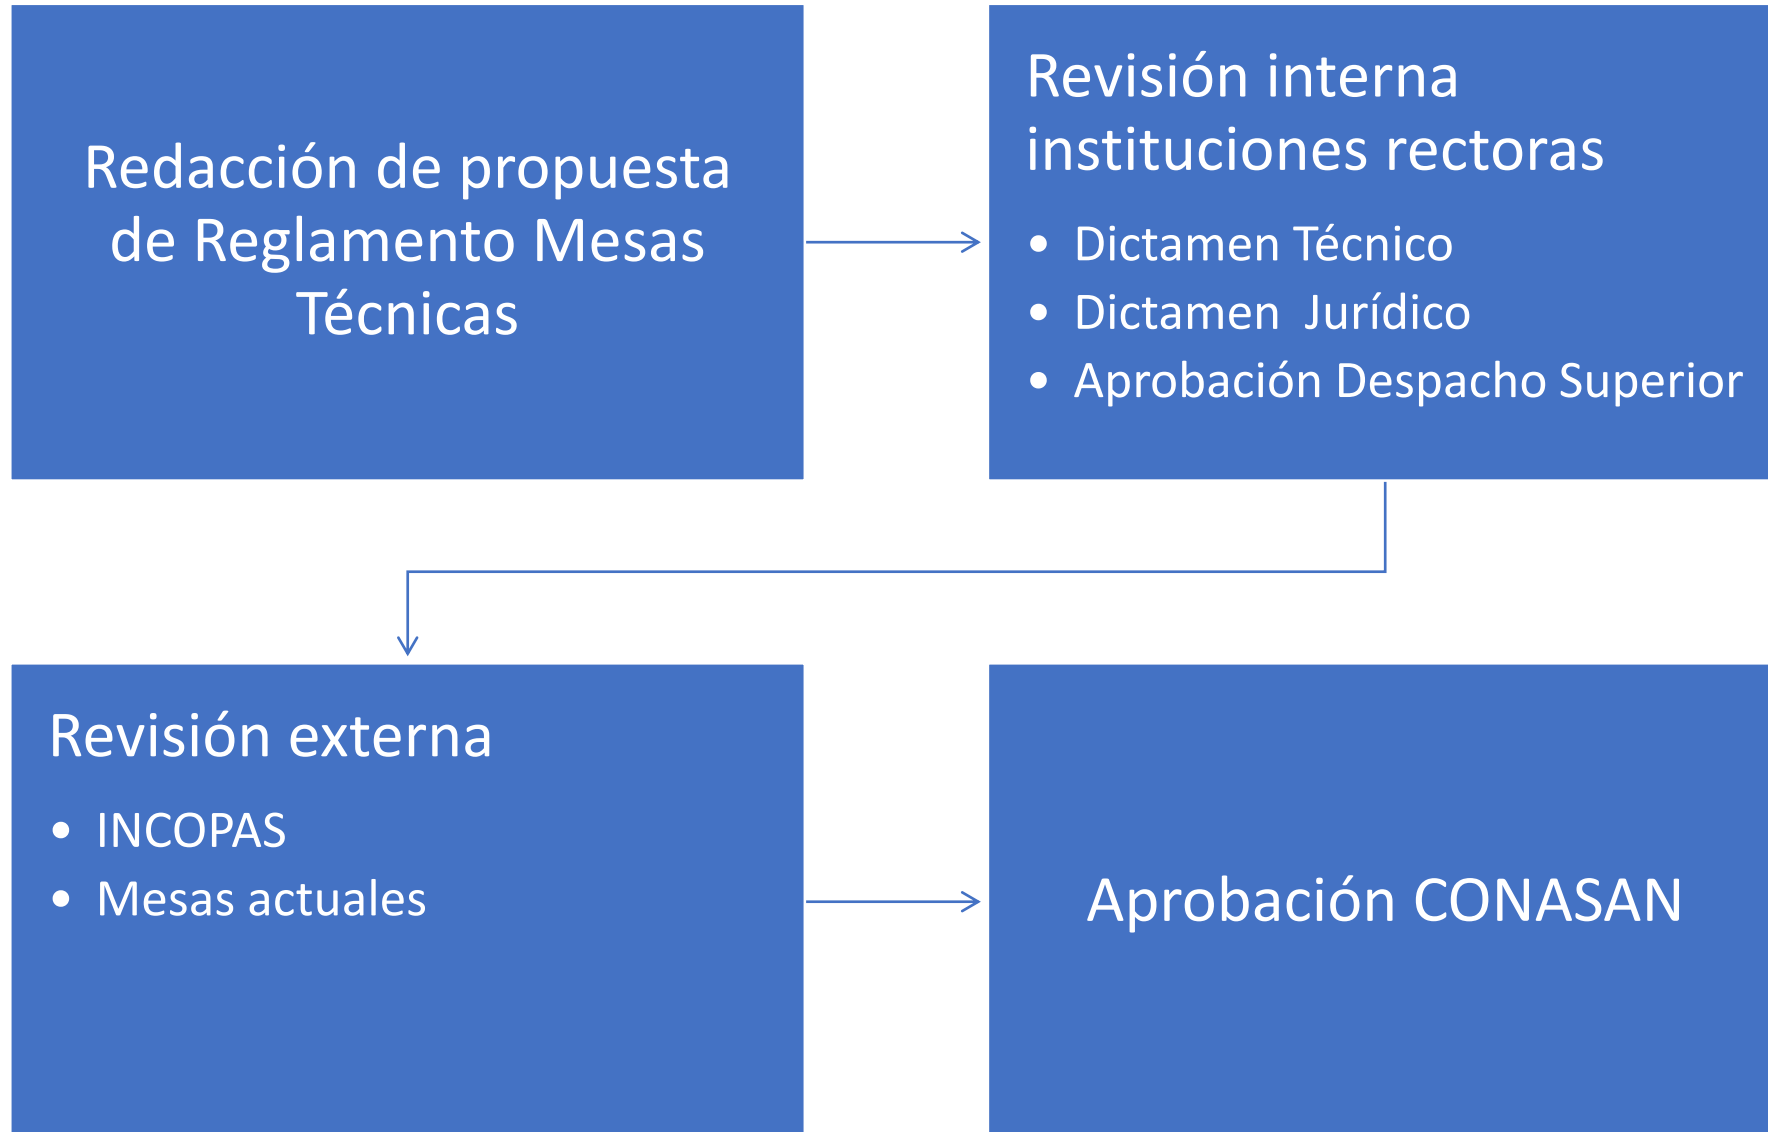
Redacción de propuesta de Reglamento Mesas Técnicas

Revisión interna instituciones rectoras

- Dictamen Técnico
- Dictamen  Jurídico
- Aprobación Despacho Superior

Revisión externa

- INCOPAS
- Mesas actuales

Aprobación CONASAN